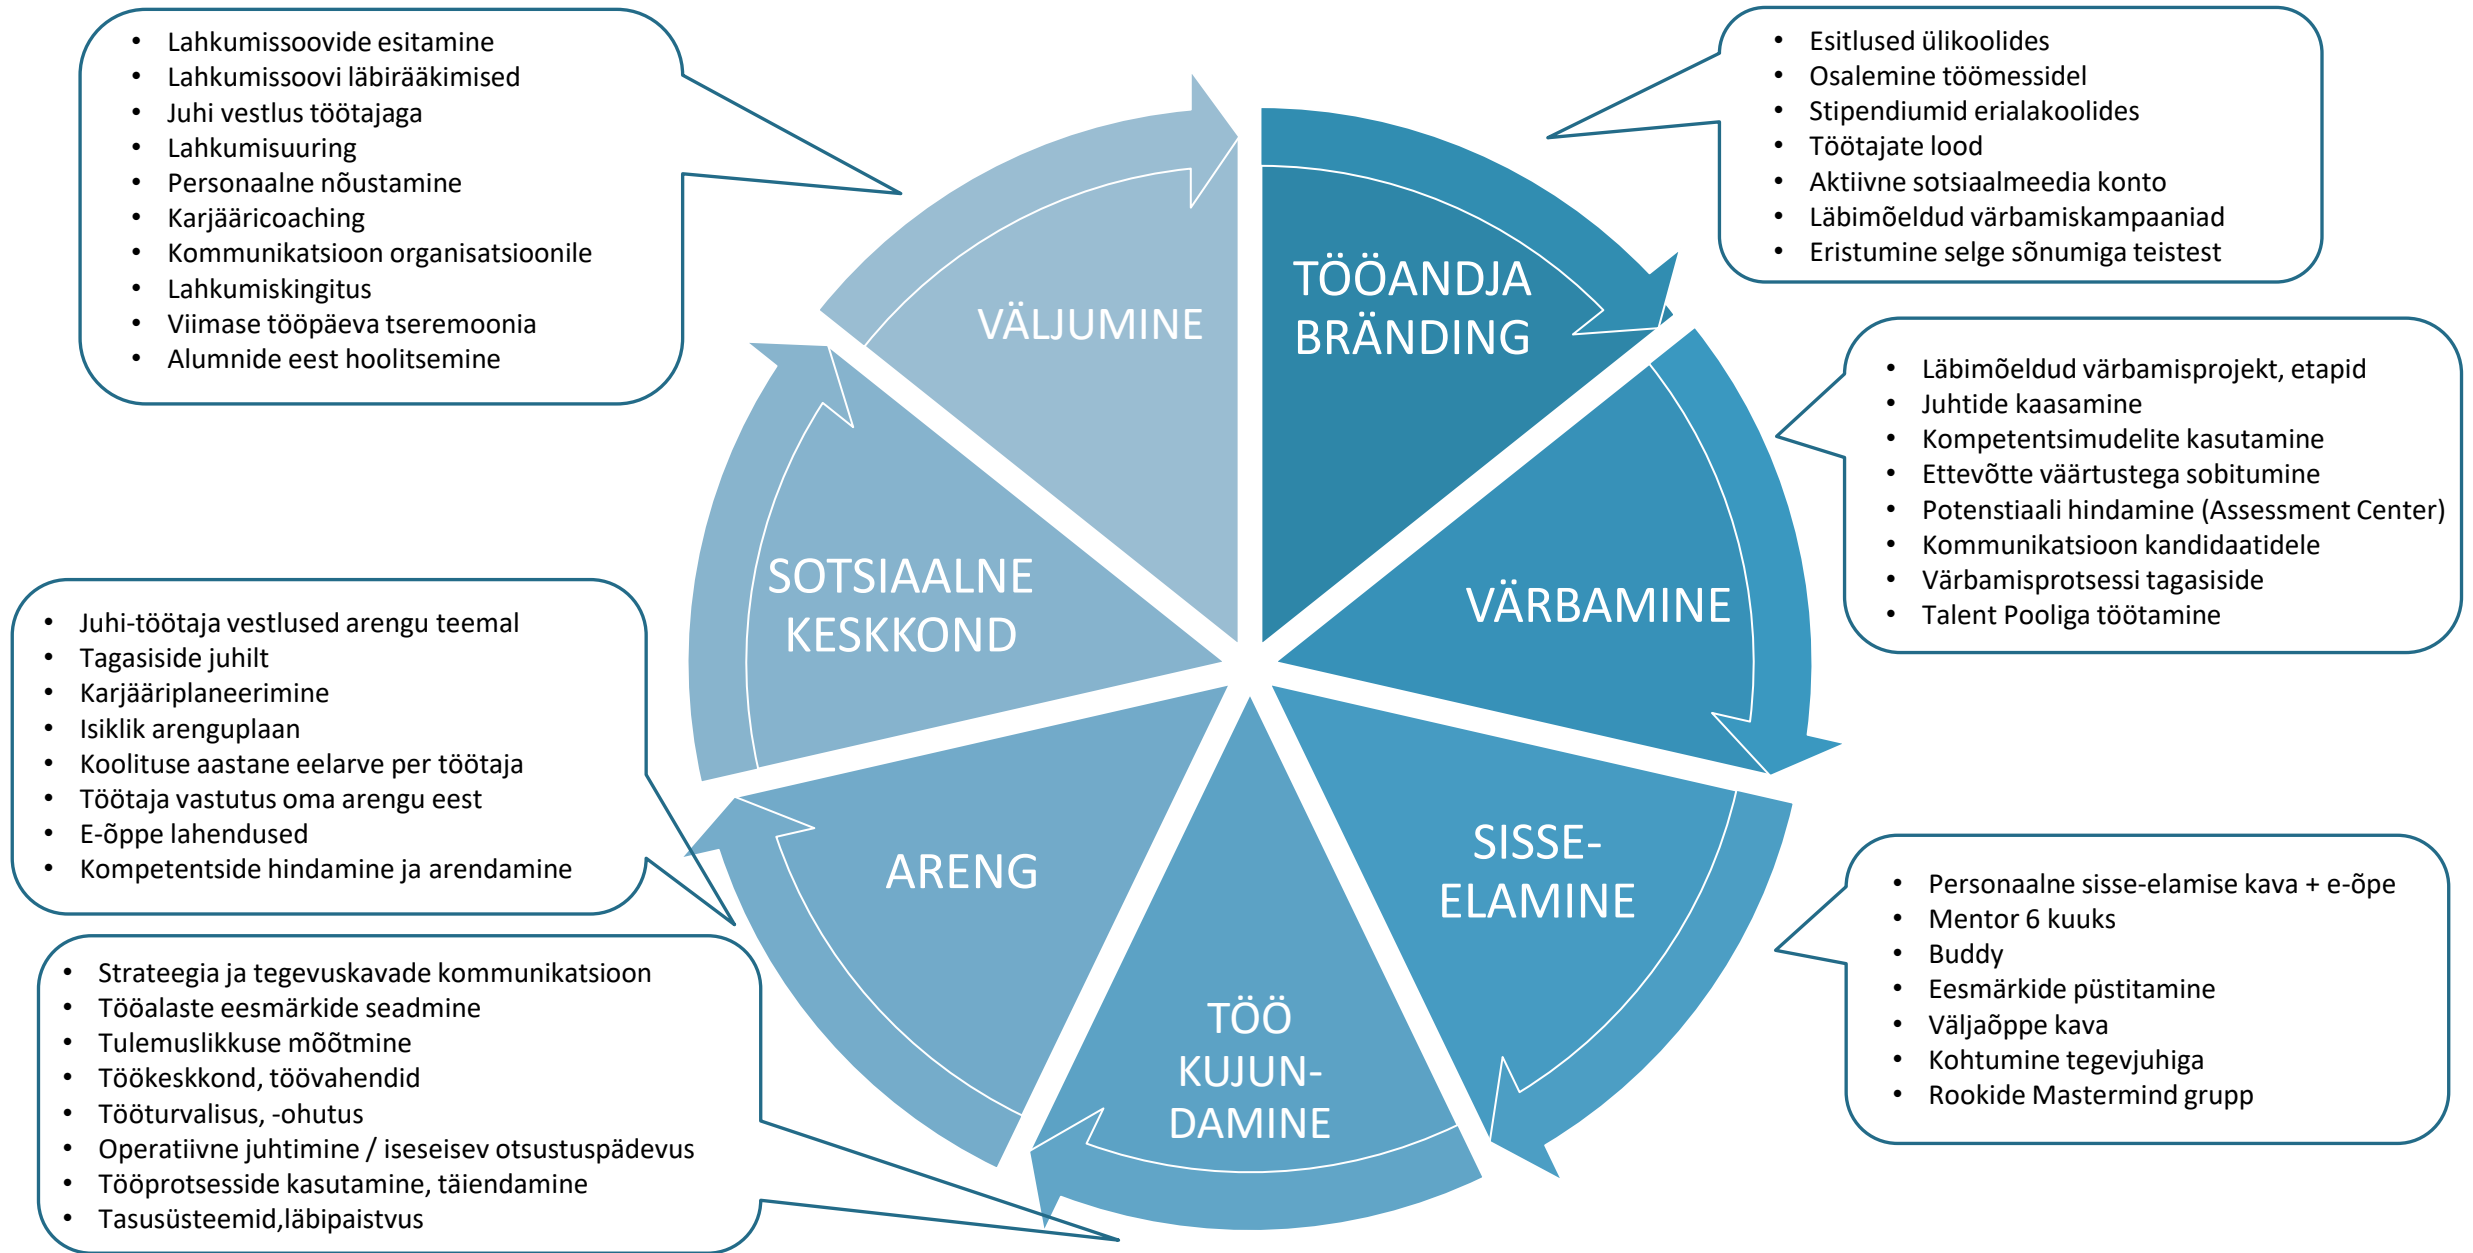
- Lahkumissoovide esitamine
- Lahkumissoovi läbirääkimised
- Juhi vestlus töötajaga
- Lahkumisuuring
- Personaalne nõustamine
- Karjääricoaching
- Kommunikatsioon organisatsioonile
- Lahkumiskingitus
- Viimase tööpäeva tseremoonia
- Alumnide eest hoolitsemine

- Esitlused ülikoolides
- Osalemine töömessidel
- Stipendiumid erialakoolides
- Töötajate lood
- Aktiivne sotsiaalmeedia konto
- Läbimõeldud värbamiskampaaniad
- Eristumine selge sõnumiga teistest

VÄLJUMINE

TÖÖANDJA BRÄNDING

SOTSIAALNE KESKKOND

VÄRBAMINE

- Läbimõeldud värbamisprojekt, etapid
- Juhtide kaasamine
- Kompetentsimudelite kasutamine
- Ettevõtte väärtustega sobitumine
- Potenstiaali hindamine (Assessment Center)
- Kommunikatsioon kandidaatidele
- Värbamisprotsessi tagasiside
- Talent Pooliga töötamine

- Juhi-töötaja vestlused arengu teemal
- Tagasiside juhilt
- Karjääriplaneerimine
- Isiklik arenguplaan
- Koolituse aastane eelarve per töötaja
- Töötaja vastutus oma arengu eest
- E-õppe lahendused
- Kompetentside hindamine ja arendamine

ARENG

SISSE-ELAMINE

TÖÖ KUJUN-DAMINE

- Personaalne sisse-elamise kava + e-õpe
- Mentor 6 kuuks
- Buddy
- Eesmärkide püstitamine
- Väljaõppe kava
- Kohtumine tegevjuhiga
- Rookide Mastermind grupp

- Strateegia ja tegevuskavade kommunikatsioon
- Tööalaste eesmärkide seadmine
- Tulemuslikkuse mõõtmine
- Töökeskkond, töövahendid
- Tööturvalisus, -ohutus
- Operatiivne juhtimine / iseseisev otsustuspädevus
- Tööprotsesside kasutamine, täiendamine
- Tasusüsteemid,läbipaistvus